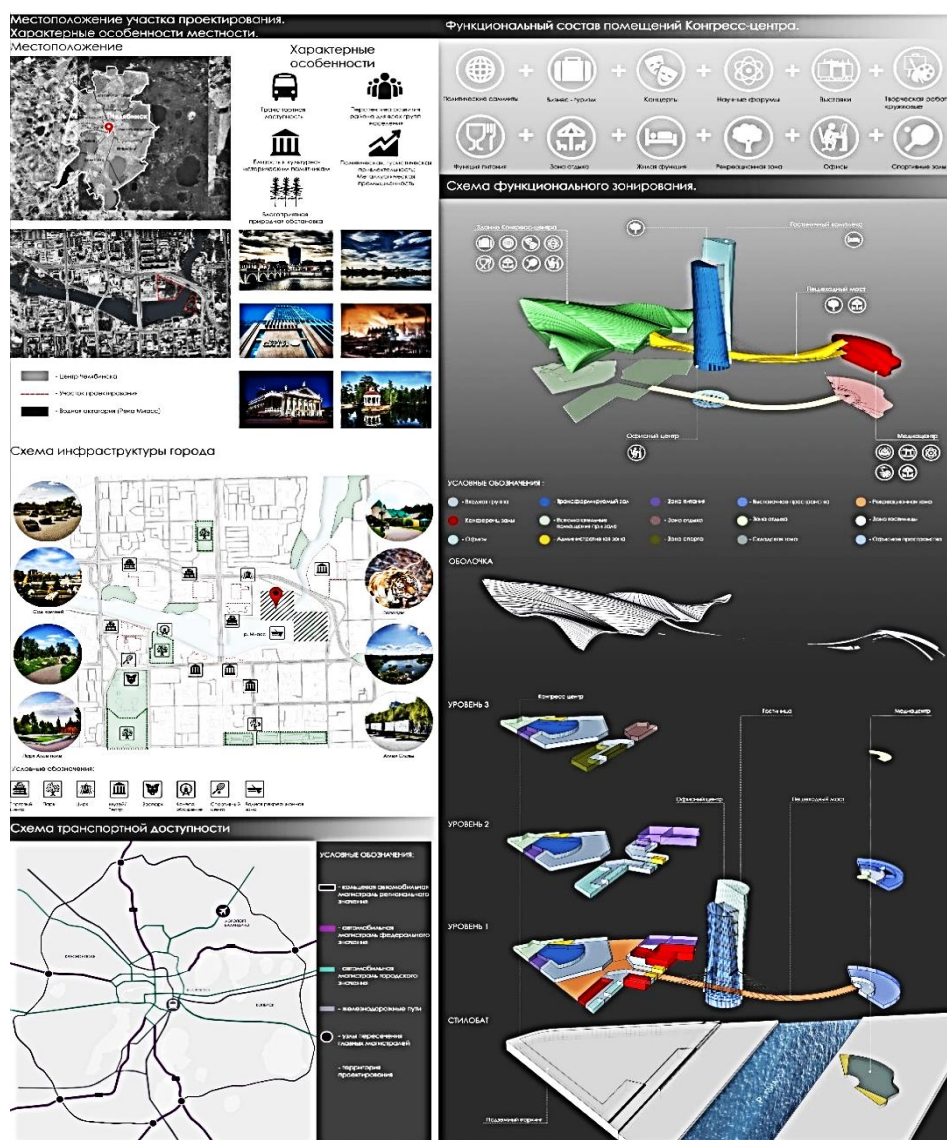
Местоположение участка проектирования.
Характерные особенности местности.
Местоположение

Характерные особенности

Транспортная доступность

Перспективы развития района для всех групп населения

Близость к культурно-историческим памятникам

Политическая, туристическая привлекательность. Металлургическая промышленность

Благоприятная природная обстановка

Челябинск

- Центр Челябинска
- Участок проектирования
- Водная акватория (Река Миасс)

Схема инфраструктуры города

Сад камней

Зоопарк

р. Миасс

Парк Алые паруса

Аллея Славы

Условные обозначения:

Торговый центр | Парк | Цирк | Музей/Театр | Зоопарк | Колесо обозрения | Спортивный центр | Водная рекреационная зона

Схема транспортной доступности

Аэропорт Баландино

УСЛОВНЫЕ ОБОЗНАЧЕНИЯ:
- кольцевая автомобильная магистраль регионального значения
- автомобильная магистраль федерального значения
- автомобильная магистраль городского значения
- железнодорожные пути
- узлы пересечения главных магистралей
- территория проектирования

Функциональный состав помещений Конгресс-центра.

Политические саммиты + Бизнес-туризм + Концерты + Научные форумы + Выставки + Творческие работы, кружковые
Функция питания + Зона отдыха + Жилая функция + Рекреационная зона + Офисы + Спортивные зоны

Схема функционального зонирования.

Здание Конгресс-центра
Гостиничный комплекс
Пешеходный мост
Офисный центр
Медиацентр

УСЛОВНЫЕ ОБОЗНАЧЕНИЯ :
- Входная группа
- Трансформируемый зал
- Зона питания
- Выставочное пространство
- Рекреационная зона
- Конференц. залы
- Вспомогательные помещения при зале
- Зона отдыха
- Зона отдыха
- Зона гостиницы
- Офисы
- Административная зона
- Зона спорта
- Складская зона
- Офисное пространство

ОБОЛОЧКА

УРОВЕНЬ 3
Конгресс центр
Гостиница
Медиацентр

УРОВЕНЬ 2
Офисный центр
Пешеходный мост

УРОВЕНЬ 1

СТИЛОБАТ
Подземный паркинг